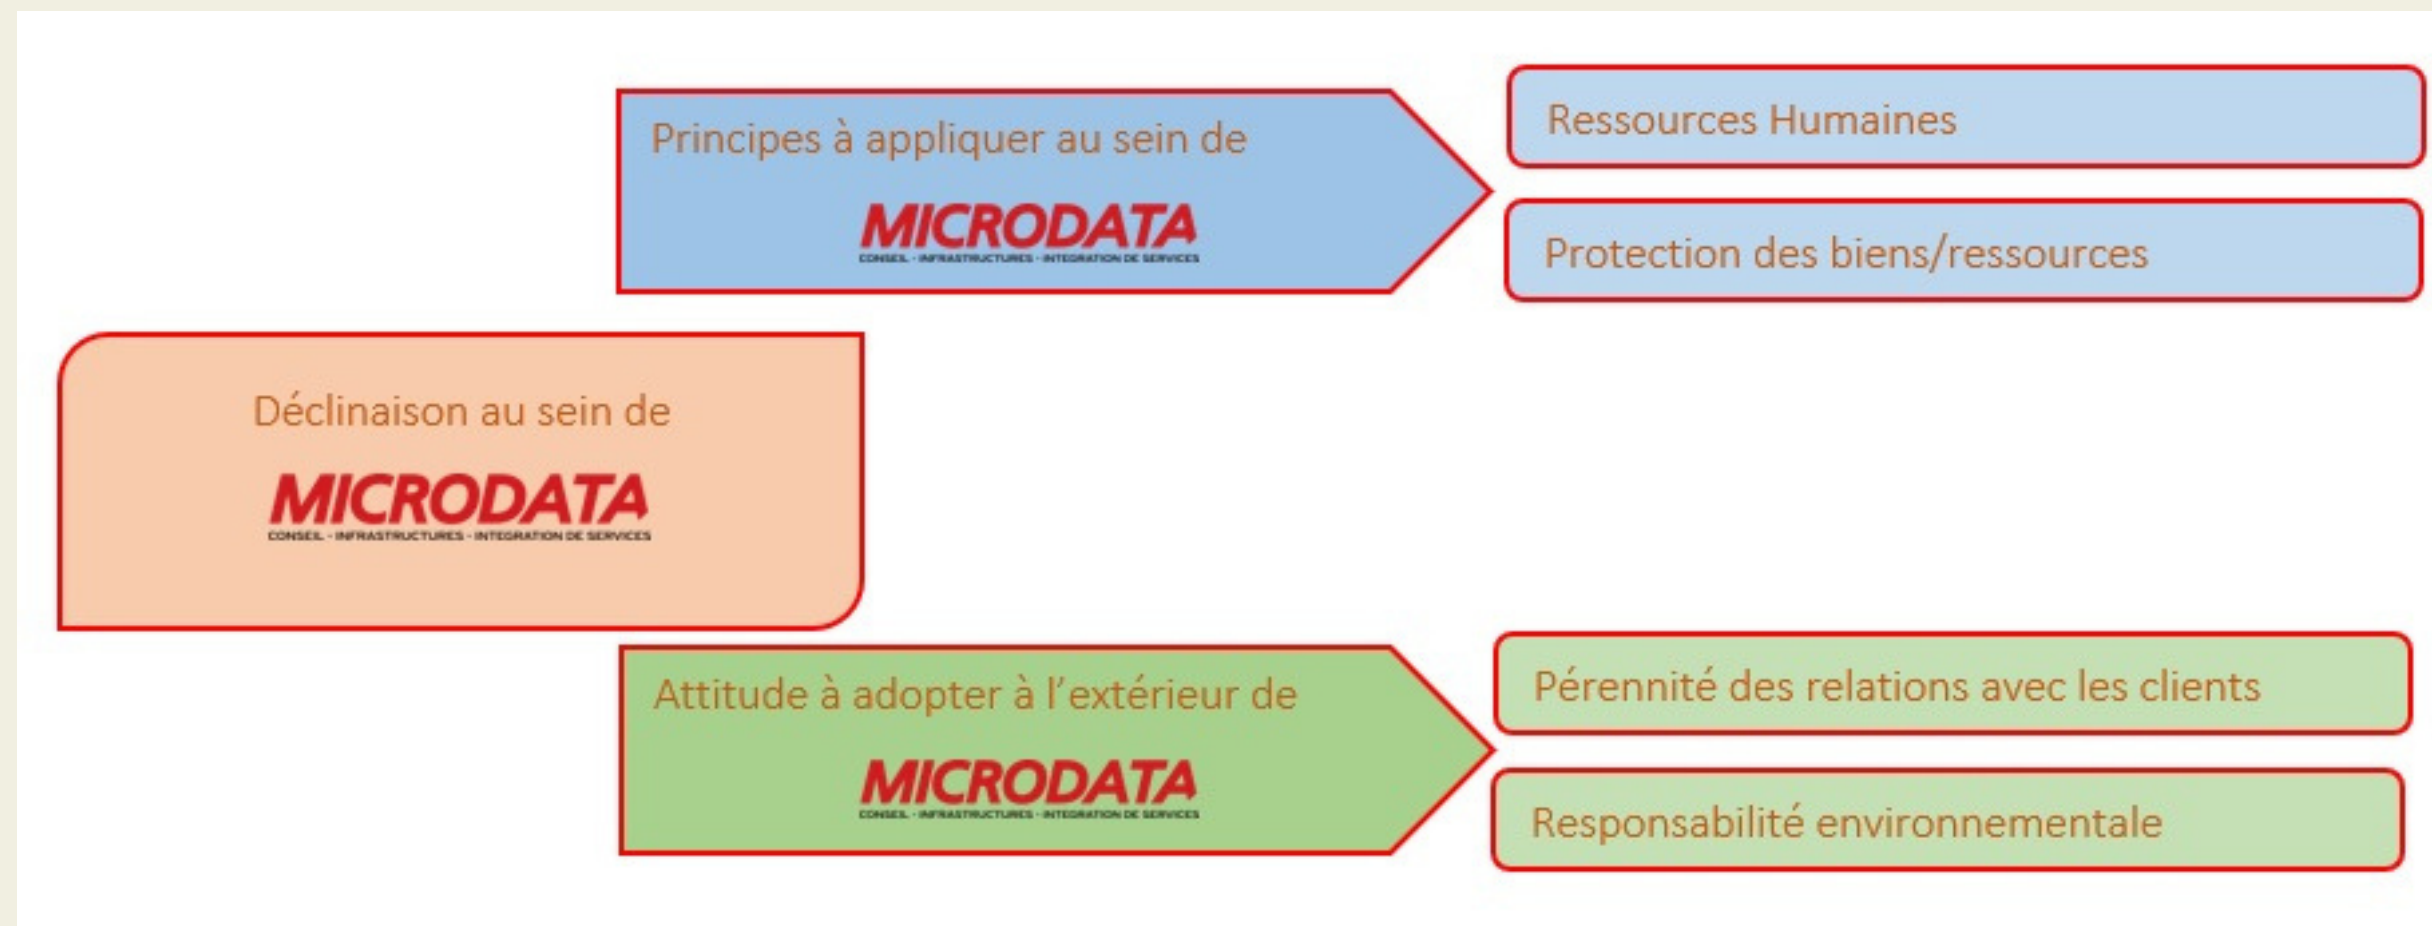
Principes à appliquer au sein de

MICRODATA
CONSEIL - INFRASTRUCTURES - INTEGRATION DE SERVICES

Ressources Humaines

Protection des biens/ressources

Déclinaison au sein de

MICRODATA
CONSEIL - INFRASTRUCTURES - INTEGRATION DE SERVICES

Attitude à adopter à l'extérieur de

MICRODATA
CONSEIL - INFRASTRUCTURES - INTEGRATION DE SERVICES

Pérennité des relations avec les clients

Responsabilité environnementale